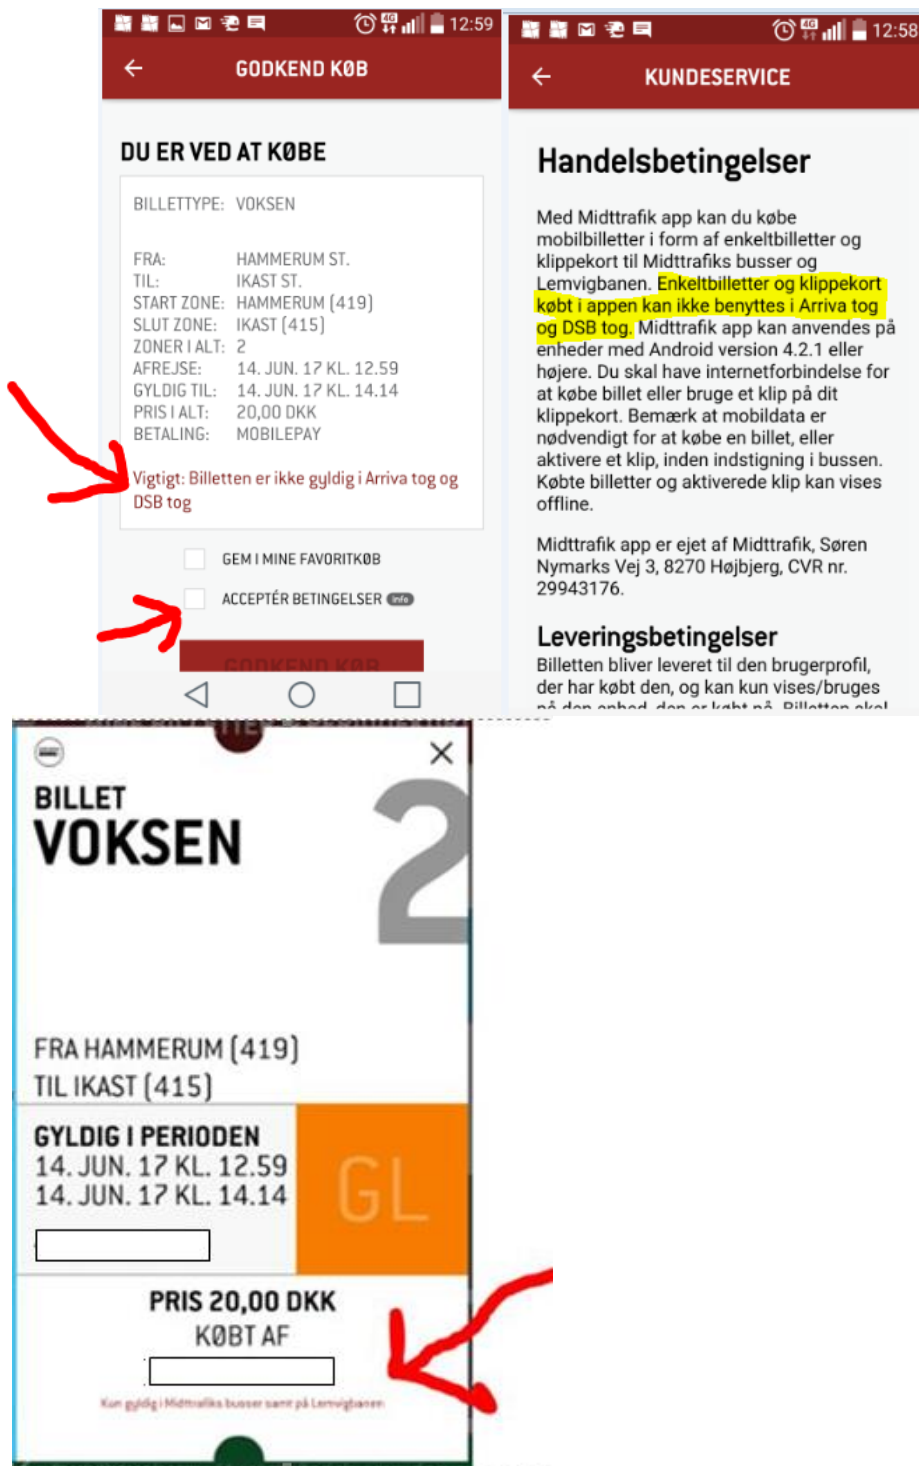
12:59

GODKEND KØB

DU ER VED AT KØBE

BILLETTYPE: VOKSEN

FRA: HAMMERUM ST.
TIL: IKAST ST.
START ZONE: HAMMERUM (419)
SLUT ZONE: IKAST (415)
ZONER I ALT: 2
AFREJSE: 14. JUN. 17 KL. 12.59
GYLDIG TIL: 14. JUN. 17 KL. 14.14
PRIS I ALT: 20,00 DKK
BETALING: MOBILEPAY

Vigtigt: Billetten er ikke gyldig i Arriva tog og DSB tog

GEM I MINE FAVORITKØB

ACCEPTÉR BETINGELSER info

GODKEND KØB

12:58

KUNDESERVICE

Handelsbetingelser

Med Midttrafik app kan du købe mobilbilletter i form af enkeltbilletter og klippekort til Midttrafiks busser og Lemvigbanen. Enkeltbilletter og klippekort købt i appen kan ikke benyttes i Arriva tog og DSB tog. Midttrafik app kan anvendes på enheder med Android version 4.2.1 eller højere. Du skal have internetforbindelse for at købe billet eller bruge et klip på dit klippekort. Bemærk at mobildata er nødvendigt for at købe en billet, eller aktivere et klip, inden indstigning i bussen. Købte billetter og aktiverede klip kan vises offline.

Midttrafik app er ejet af Midttrafik, Søren Nymarks Vej 3, 8270 Højbjerg, CVR nr. 29943176.

Leveringsbetingelser
Billetten bliver leveret til den brugerprofil, der har købt den, og kan kun vises/bruges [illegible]

BILLET
VOKSEN

2

FRA HAMMERUM (419)
TIL IKAST (415)

GYLDIG I PERIODEN
14. JUN. 17 KL. 12.59
14. JUN. 17 KL. 14.14

GL

PRIS 20,00 DKK
KØBT AF

Kun gyldig i Midttrafiks busser samt på Lemvigbanen